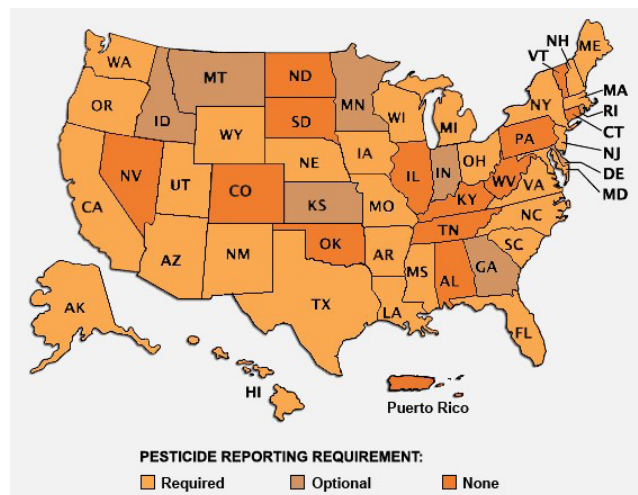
WA
MT
ND
MN
ME
NH
VT
OR
ID
SD
WI
NY
MA
RI
CT
WY
MI
NJ
NE
IA
PA
DE
NV
OH
MD
UT
IL
IN
CA
CO
KS
MO
WV
VA
KY
NC
AZ
NM
OK
AR
TN
SC
GA
MS
AL
TX
LA
FL
AK
HI
Puerto Rico

PESTICIDE REPORTING REQUIREMENT:
Required
Optional
None